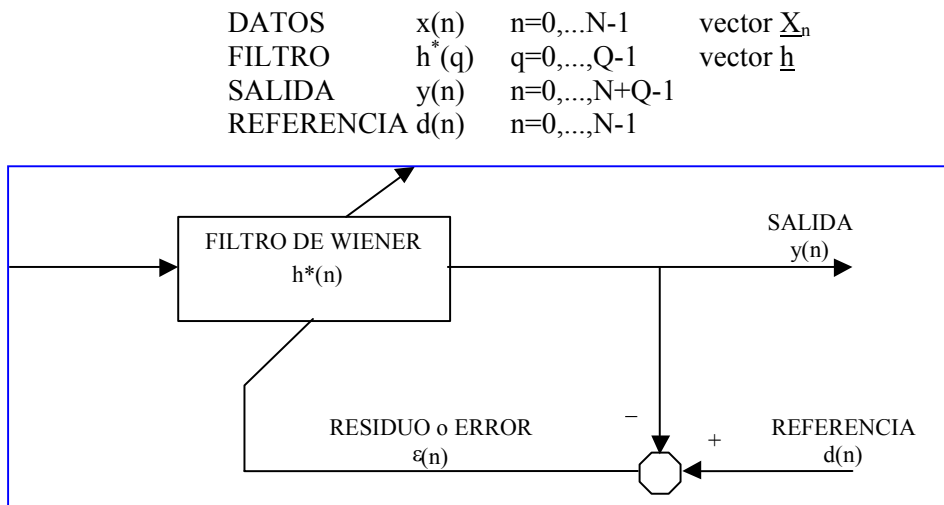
| | | | |
|---|---|---|---|
| DATOS | x(n) | n=0,...N-1 | vector $\underline{X}_n$ |
| FILTRO | $h^*(q)$ | q=0,...,Q-1 | vector $\underline{h}$ |
| SALIDA | y(n) | n=0,...,N+Q-1 | |
| REFERENCIA | d(n) | n=0,...,N-1 | |

FILTRO DE WIENER
h*(n)

SALIDA
y(n)

–

+

RESIDUO o ERROR
ε(n)

REFERENCIA
d(n)